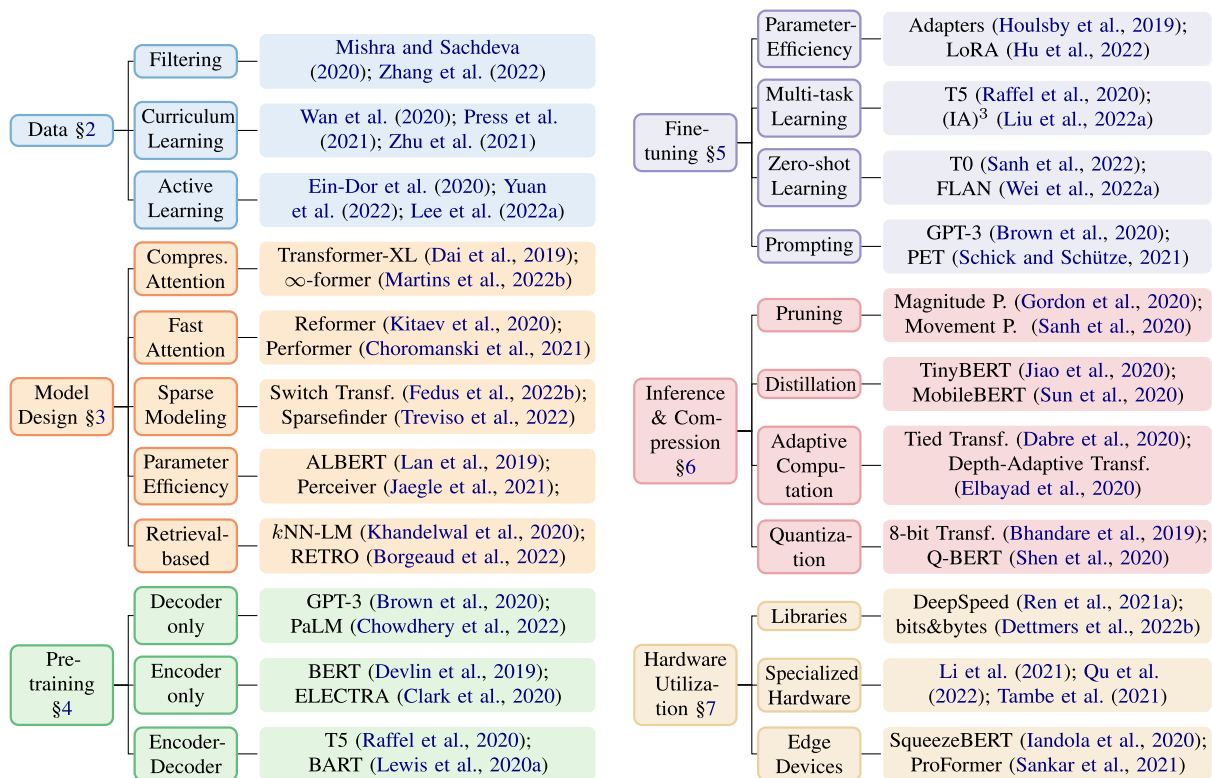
Data §2

Filtering

Mishra and Sachdeva (2020); Zhang et al. (2022)

Curriculum Learning

Wan et al. (2020); Press et al. (2021); Zhu et al. (2021)

Active Learning

Ein-Dor et al. (2020); Yuan et al. (2022); Lee et al. (2022a)

Model Design §3

Compres. Attention

Transformer-XL (Dai et al., 2019); $\infty$-former (Martins et al., 2022b)

Fast Attention

Reformer (Kitaev et al., 2020); Performer (Choromanski et al., 2021)

Sparse Modeling

Switch Transf. (Fedus et al., 2022b); Sparsefinder (Treviso et al., 2022)

Parameter Efficiency

ALBERT (Lan et al., 2019); Perceiver (Jaegle et al., 2021);

Retrieval-based

$k$NN-LM (Khandelwal et al., 2020); RETRO (Borgeaud et al., 2022)

Pre-training §4

Decoder only

GPT-3 (Brown et al., 2020); PaLM (Chowdhery et al., 2022)

Encoder only

BERT (Devlin et al., 2019); ELECTRA (Clark et al., 2020)

Encoder-Decoder

T5 (Raffel et al., 2020); BART (Lewis et al., 2020a)

Fine-tuning §5

Parameter-Efficiency

Adapters (Houlsby et al., 2019); LoRA (Hu et al., 2022)

Multi-task Learning

T5 (Raffel et al., 2020); (IA)$^3$ (Liu et al., 2022a)

Zero-shot Learning

T0 (Sanh et al., 2022); FLAN (Wei et al., 2022a)

Prompting

GPT-3 (Brown et al., 2020); PET (Schick and Schütze, 2021)

Inference & Compression §6

Pruning

Magnitude P. (Gordon et al., 2020); Movement P. (Sanh et al., 2020)

Distillation

TinyBERT (Jiao et al., 2020); MobileBERT (Sun et al., 2020)

Adaptive Computation

Tied Transf. (Dabre et al., 2020); Depth-Adaptive Transf. (Elbayad et al., 2020)

Quantization

8-bit Transf. (Bhandare et al., 2019); Q-BERT (Shen et al., 2020)

Hardware Utilization §7

Libraries

DeepSpeed (Ren et al., 2021a); bits&bytes (Dettmers et al., 2022b)

Specialized Hardware

Li et al. (2021); Qu et al. (2022); Tambe et al. (2021)

Edge Devices

SqueezeBERT (Iandola et al., 2020); ProFormer (Sankar et al., 2021)